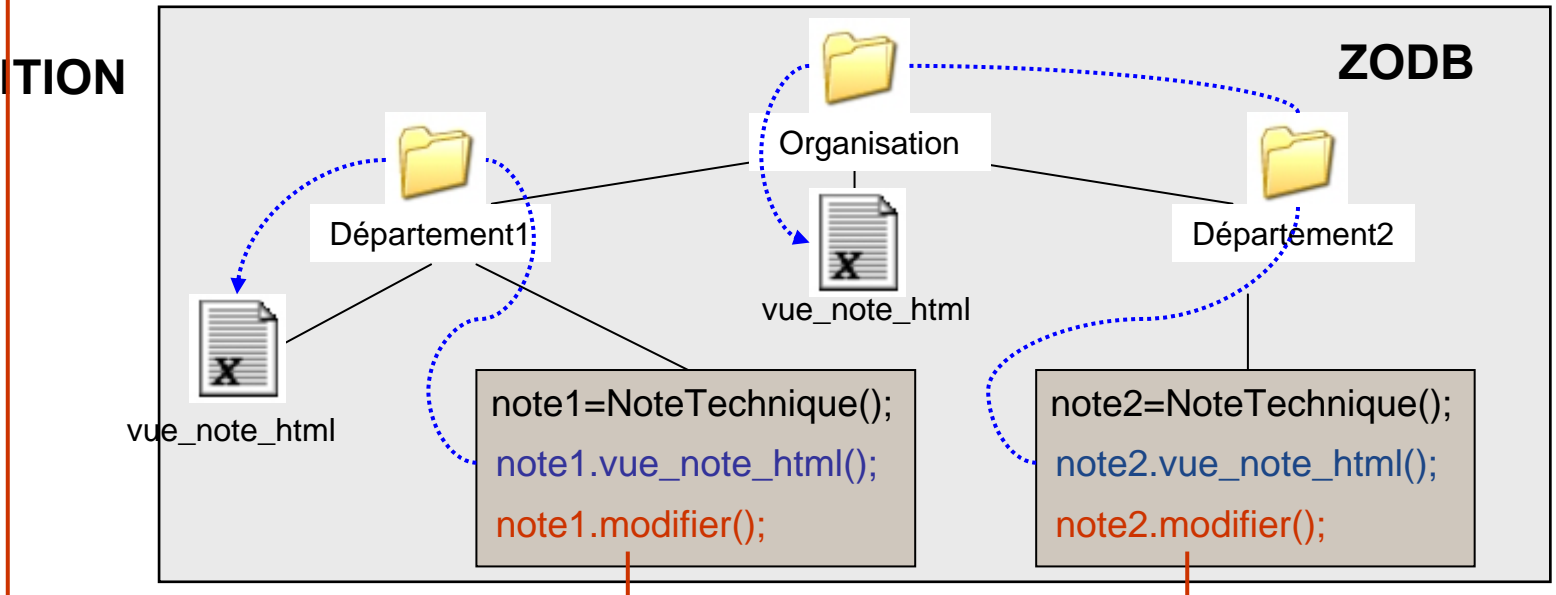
ITION

ZODB

Organisation

Département1

Département2

vue_note_html

vue_note_html

note1=NoteTechnique();
note1.vue_note_html();
note1.modifier();

note2=NoteTechnique();
note2.vue_note_html();
note2.modifier();